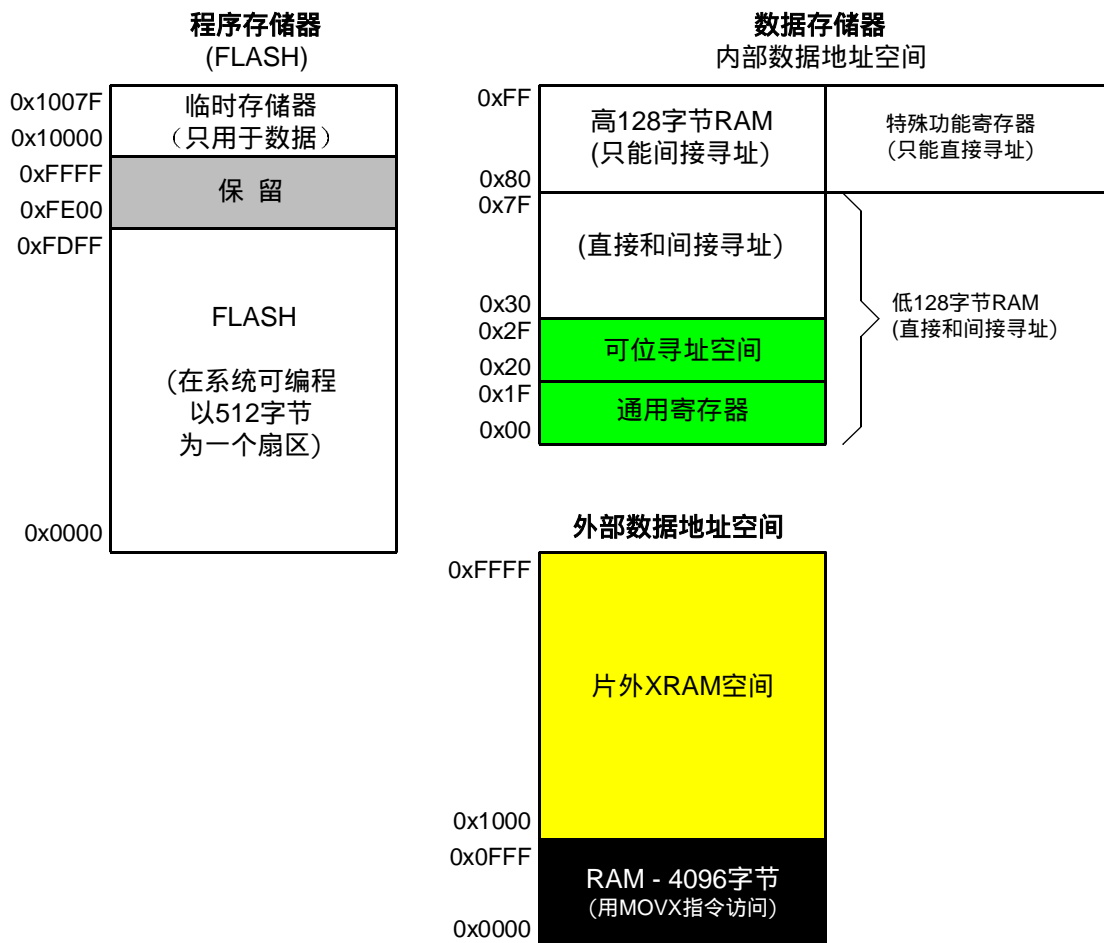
程序存储器
(FLASH)

0x1007F
0x10000
临时存储器
（只用于数据）

0xFFFF
0xFE00
保 留

0xFDFF
FLASH

(在系统可编程
以512字节
为一个扇区)

0x0000

数据存储器
内部数据地址空间

0xFF
高128字节RAM
(只能间接寻址)
0x80

特殊功能寄存器
(只能直接寻址)

0x7F
(直接和间接寻址)
0x30

0x2F
可位寻址空间
0x20

0x1F
通用寄存器
0x00

低128字节RAM
(直接和间接寻址)

外部数据地址空间

0xFFFF
片外XRAM空间
0x1000

0x0FFF
RAM - 4096字节
(用MOVX指令访问)
0x0000